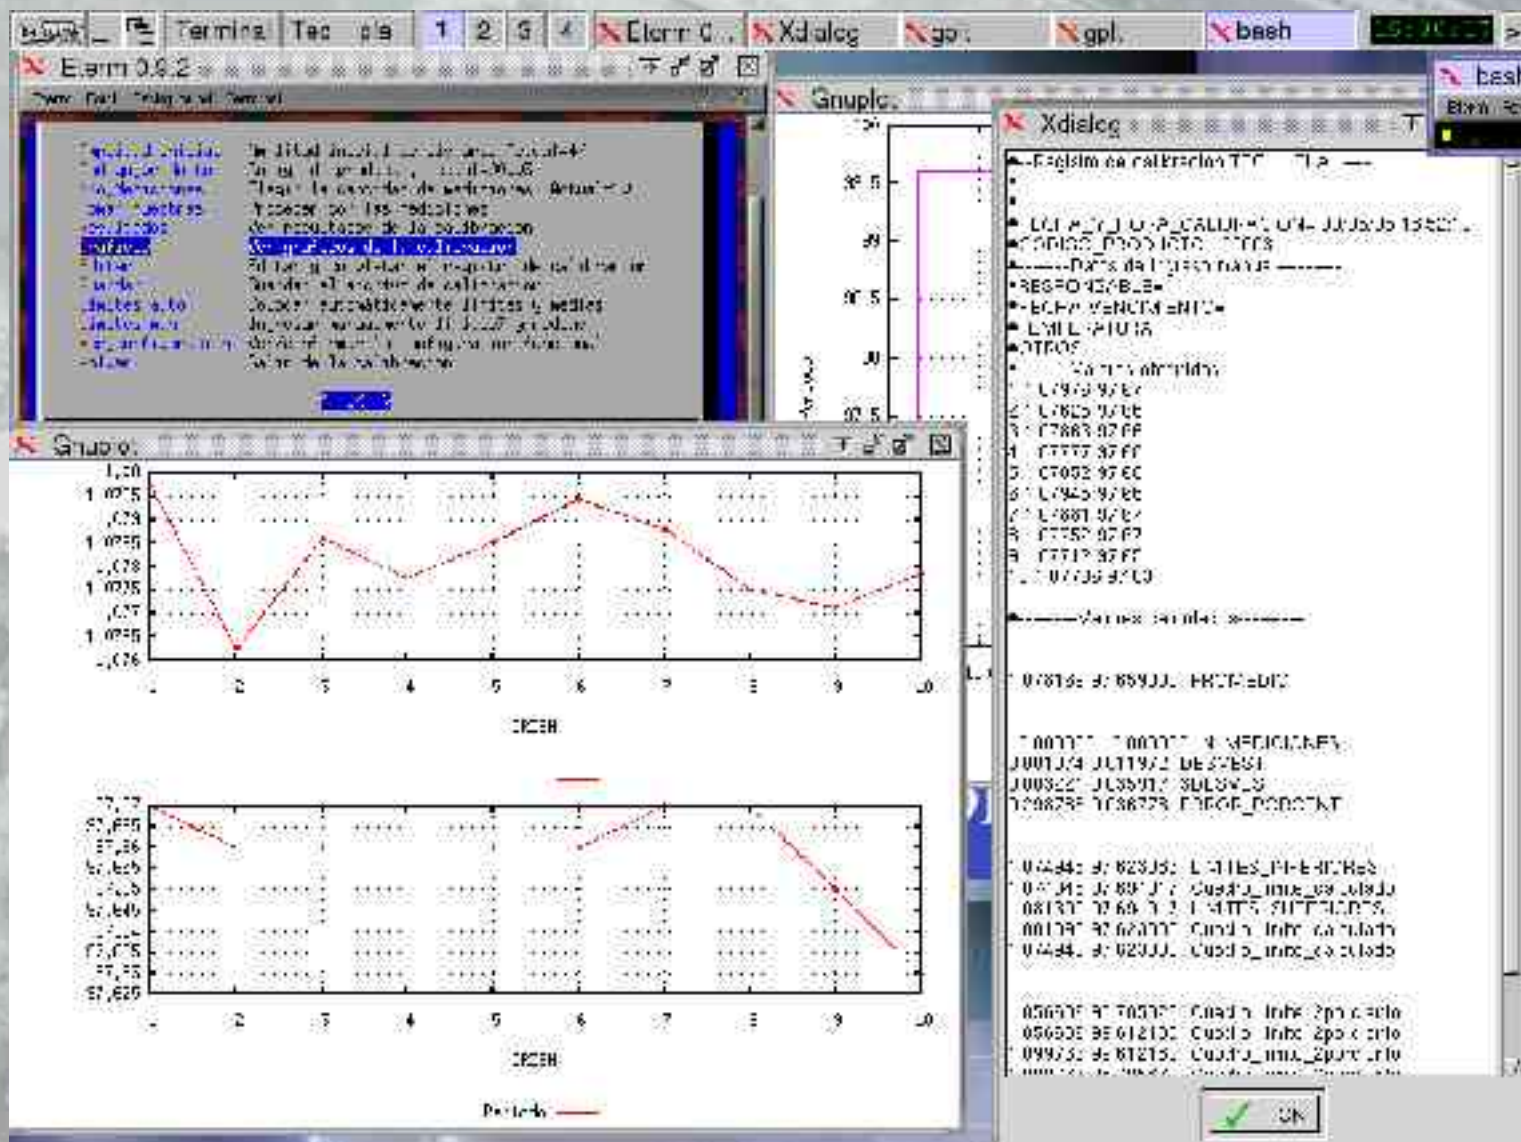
Terminal  Tecla  1  2  3  4  Eterm 0...  Xdialog  gpl  gpl  bash

Eterm 0.9.2

Gnuplot

Xdialog

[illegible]

OK

Gnuplot

1,08
1,0775
1,079
1,0785
1,078
1,0775
1,077
1,0765
1,076

1 2 3 4 5 6 7 8 9 10

ORDEN

97,7
97,675
97,65
97,625
97,6
97,575
97,55
97,525

1 2 3 4 5 6 7 8 9 10

ORDEN

Pesado

—Registro de calibracion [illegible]
FECHA_Y_HORA_CALIBRACION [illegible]
CODIGO_PRODUCTO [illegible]
——Datos de ingreso manual ——
RESPONSABLE=
FECHA_VENCIMIENTO=
TEMPERATURA
OTROS
Valores obtenidos
1 1.07979 97.67
2 1.07825 97.66
3 1.07863 97.66
4 1.07777 97.66
5 1.07852 97.66
6 1.07945 97.66
7 1.07881 97.67
8 1.07757 97.67
9 1.07712 97.67
10 1.07739 97.63
——Valores calculados——
1.07815 97.659 PROMEDIO
1.00000 1.00000 N_MEDICIONES
0.00074 0.01197 DESVEST
0.00322 0.03591 DESVMED
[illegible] ERROR_PORCENT
1.07484 97.623 LIMITES_INFERIORES
1.07181 97.6917 Cuadro_inferior_calculado
1.08131 97.69 LIMITES_SUPERIORES
1.08139 97.6200 Cuadro_inferior_calculado
1.07484 97.62000 Cuadro_inferior_calculado
0.56505 97.70500 Cuadro_inferior_2porciento
0.56505 99.61210 Cuadro_inferior_2porciento
1.09973 99.61215 Cuadro_inferior_2porciento